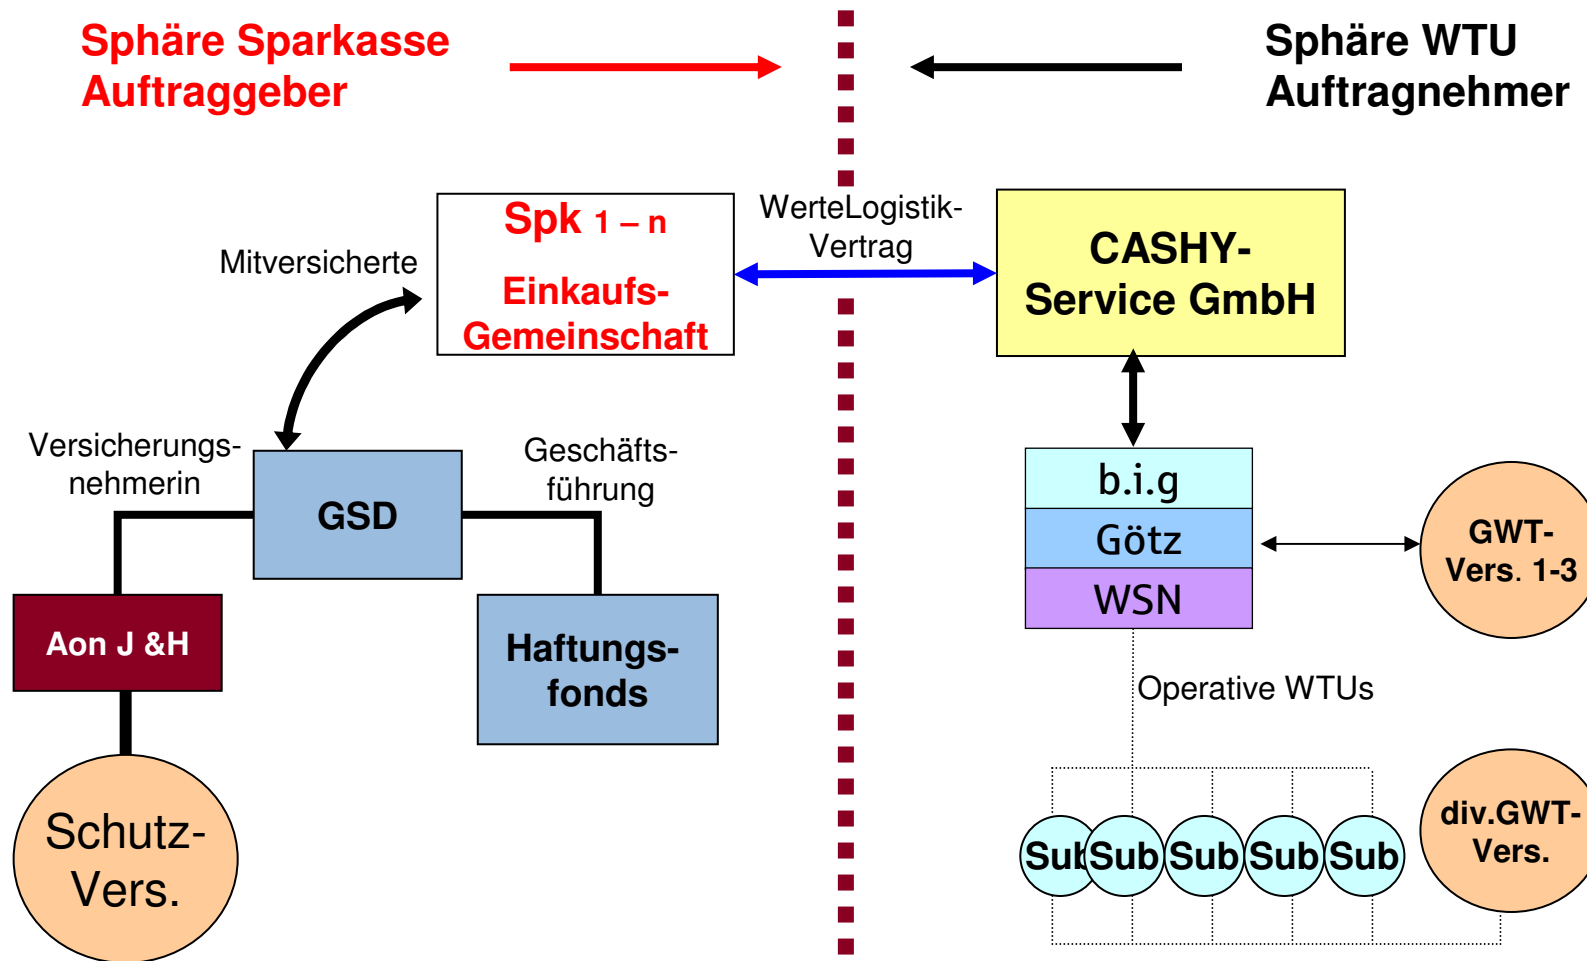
Sphäre Sparkasse
Auftraggeber

Sphäre WTU
Auftragnehmer

Spk 1 – n
Einkaufs-Gemeinschaft

WerteLogistik-Vertrag

CASHY-Service GmbH

Mitversicherte

Versicherungs-nehmerin

GSD

Geschäfts-führung

Aon J &H

Haftungs-fonds

Schutz-Vers.

b.i.g
Götz
WSN

GWT-Vers. 1-3

Operative WTUs

Sub Sub Sub Sub Sub

div.GWT-Vers.